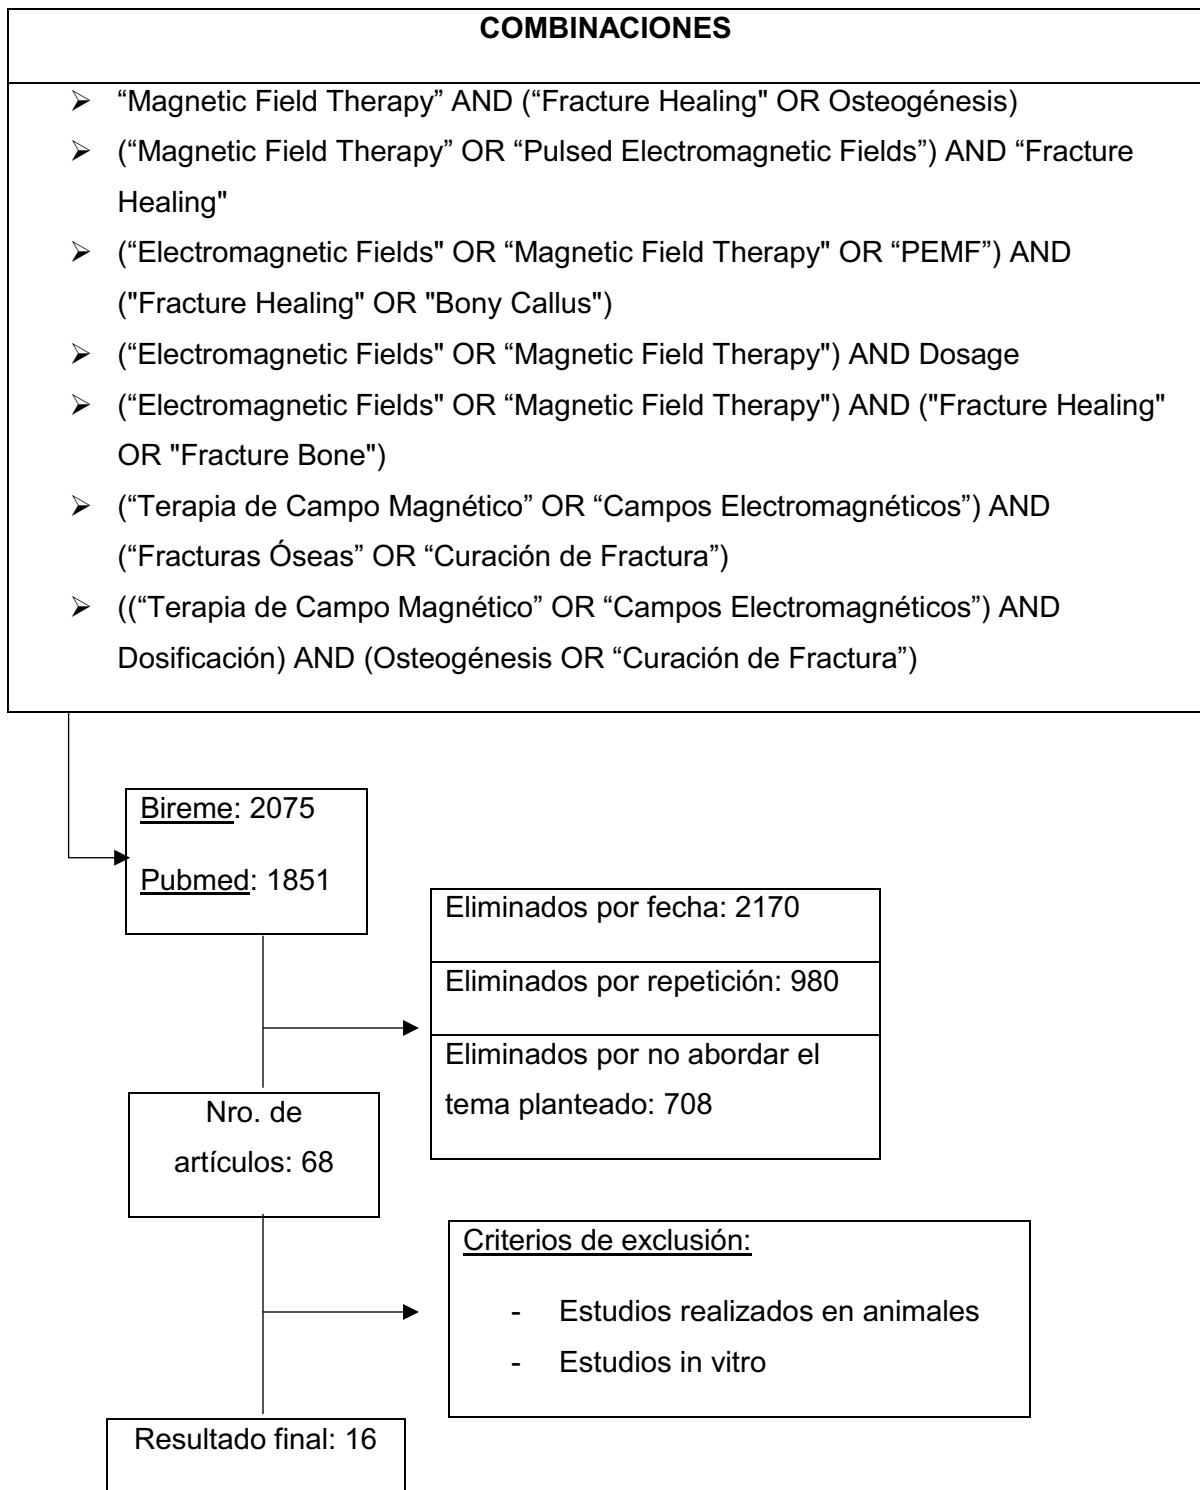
COMBINACIONES

- “Magnetic Field Therapy” AND (“Fracture Healing" OR Osteogénesis)
- (“Magnetic Field Therapy” OR “Pulsed Electromagnetic Fields”) AND “Fracture Healing"
- (“Electromagnetic Fields" OR “Magnetic Field Therapy" OR “PEMF”) AND ("Fracture Healing" OR "Bony Callus")
- (“Electromagnetic Fields" OR “Magnetic Field Therapy") AND Dosage
- (“Electromagnetic Fields" OR “Magnetic Field Therapy") AND ("Fracture Healing" OR "Fracture Bone")
- (“Terapia de Campo Magnético” OR “Campos Electromagnéticos”) AND (“Fracturas Óseas” OR “Curación de Fractura”)
- ((“Terapia de Campo Magnético” OR “Campos Electromagnéticos”) AND Dosificación) AND (Osteogénesis OR “Curación de Fractura”)

Bireme: 2075

Pubmed: 1851

Eliminados por fecha: 2170

Eliminados por repetición: 980

Eliminados por no abordar el tema planteado: 708

Nro. de artículos: 68

Criterios de exclusión:

- Estudios realizados en animales
- Estudios in vitro

Resultado final: 16